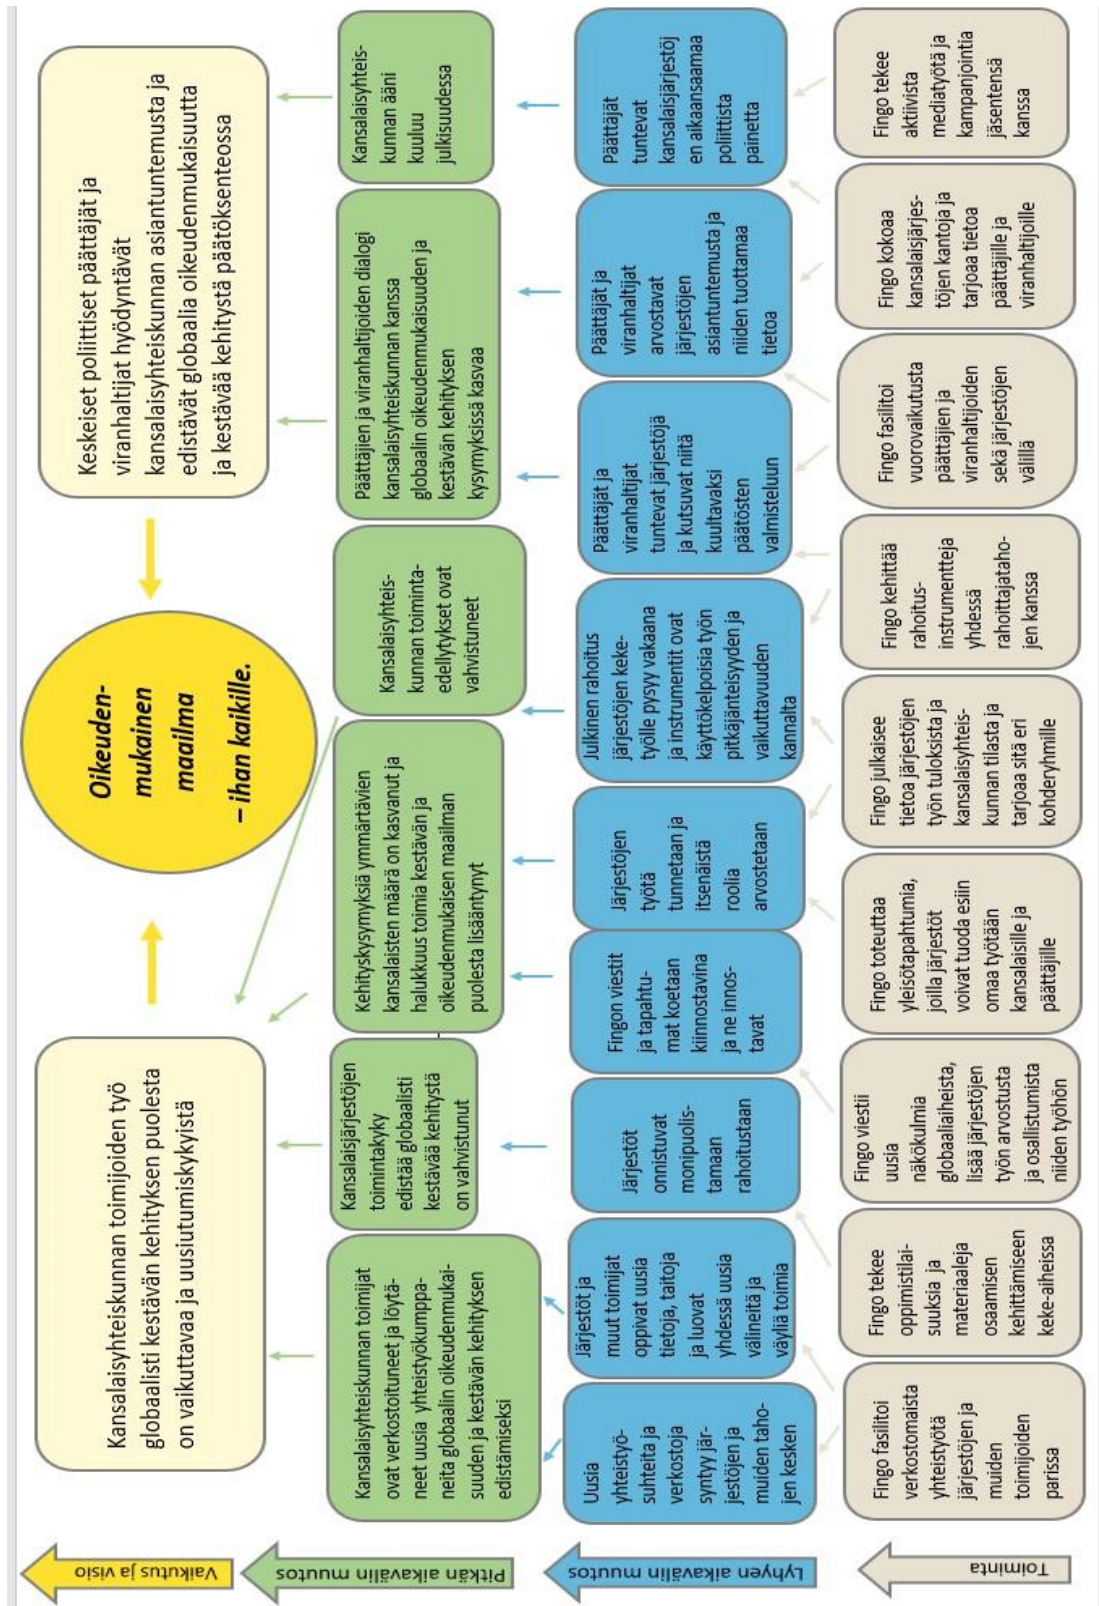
Toiminta

Lyhyen aikavälin muutos

Pitkän aikavälin muutos

Vaikutus ja visio

Oikeudenmukainen maailma – ihan kaikille.

Kansalaisyhteiskunnan toimijoiden työ globaalisti kestävän kehityksen puolesta on vaikuttavaa ja uusiutumiskykyistä

Keskeiset poliittiset päättäjät ja viranhaltijat hyödyntävät kansalaisyhteiskunnan asiantuntemusta ja edistävät globaalia oikeudenmukaisuutta ja kestävää kehitystä päätöksenteossa

Kansalaisyhteiskunnan toimijat ovat verkostoituneet ja löytäneet uusia yhteistyökumppaneita globaalin oikeudenmukaisuuden ja kestävän kehityksen edistämiseksi

Kansalaisjärjestöjen toimintakyky edistää globaalisti kestävää kehitystä on vahvistunut

Kehityskysymyksiä ymmärtävien kansalaisten määrä on kasvanut ja halukkuus toimia kestävän ja oikeudenmukaisen maailman puolesta lisääntynyt

Kansalaisyhteiskunnan toimintaedellytykset ovat vahvistuneet

Päättäjien ja viranhaltijoiden dialogi kansalaisyhteiskunnan kanssa globaalin oikeudenmukaisuuden ja kestävän kehityksen kysymyksissä kasvaa

Kansalaisyhteiskunnan ääni kuuluu julkisuudessa

Uusia yhteistyösuhteita ja verkostoja syntyy järjestöjen ja muiden tahojen kesken

Järjestöt ja muut toimijat oppivat uusia tietoja, taitoja ja luovat yhdessä uusia välineitä ja väyliä toimia

Järjestöt onnistuvat monipuolistamaan rahoitustaan

Fingon viestit ja tapahtumat koetaan kiinnostavina ja ne innostavat

Järjestöjen työtä tunnetaan ja itsenäistä roolia arvostetaan

Julkinen rahoitus järjestöjen kehitykselle pysyy vakaana ja instrumentit ovat käyttökelpoisia työn pitkäjänteisyyden ja vaikuttavuuden kannalta

Päättäjät ja viranhaltijat tuntevat järjestöjä ja kutsuvat niitä kuultavaksi päätösten valmisteluun

Päättäjät ja viranhaltijat arvostavat järjestöjen asiantuntemusta ja niiden tuottamaa tietoa

Päättäjät tuntevat kansalaisjärjestöjen aikaansaamaa poliittista painetta

Fingo fasilitoi verkostomaista yhteistyötä järjestöjen ja muiden toimijoiden parissa

Fingo tekee oppimistilaisuuksia ja materiaaleja osaamisen kehittämiseen keke-aiheissa

Fingo viestii uusia näkökulmia globaaliaiheista, lisää järjestöjen työn arvostusta ja osallistumista niiden työhön

Fingo toteuttaa yleisötapahtumia, joilla järjestöt voivat tuoda esiin omaa työtään kansalaisille ja päättäjille

Fingo julkaisee tietoa järjestöjen työn tuloksista ja kansalaisyhteiskunnan tilasta ja tarjoaa sitä eri kohderyhmille

Fingo kehittää rahoitusinstrumentteja yhdessä rahoittajatahojen kanssa

Fingo fasilitoi vuorovaikutusta päättäjien ja viranhaltijoiden sekä järjestöjen välillä

Fingo kokoaa kansalaisjärjestöjen kantoja ja tarjoaa tietoa päättäjille ja viranhaltijoille

Fingo tekee aktiivista mediatyötä ja kampanjointia jäsentensä kanssa